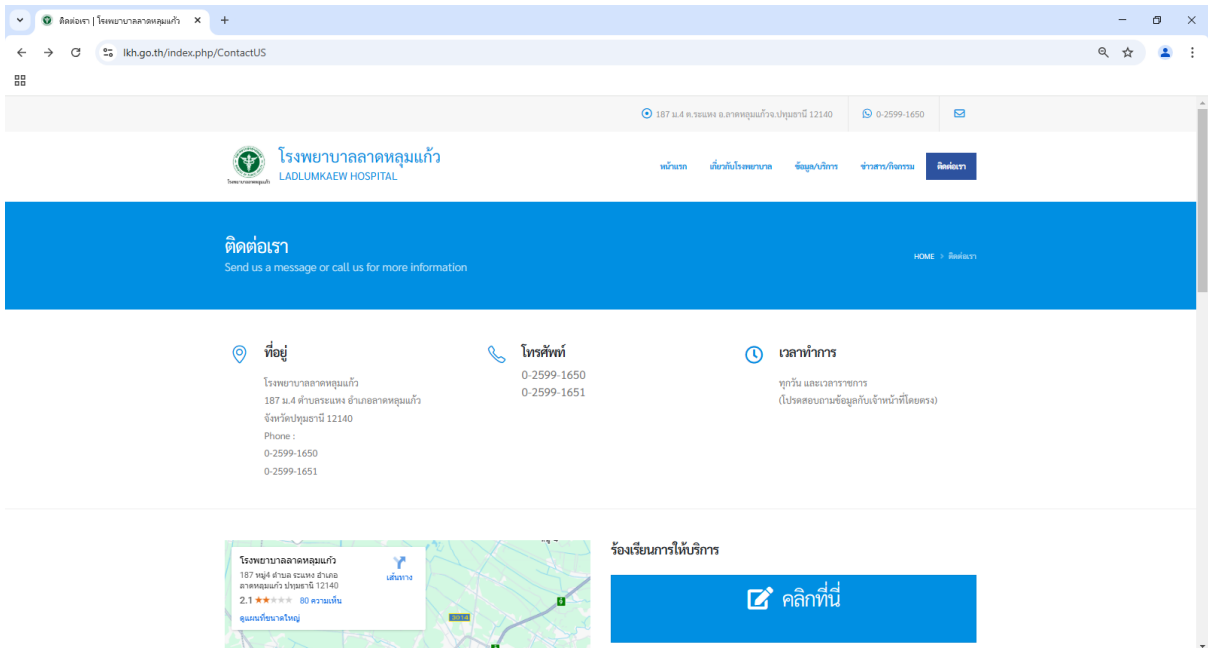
ติดต่อเรา | โรงพยาบาลลาดหลุมแก้ว ×

lkh.go.th/index.php/ContactUS

187 ม.4 ต.ระแหง อ.ลาดหลุมแก้วจ.ปทุมธานี 12140   0-2599-1650

โรงพยาบาลลาดหลุมแก้ว
LADLUMKAEW HOSPITAL

หน้าแรก   เกี่ยวกับโรงพยาบาล   ข้อมูล/บริการ   ข่าวสาร/กิจกรรม   ติดต่อเรา

ติดต่อเรา
Send us a message or call us for more information

HOME > ติดต่อเรา

ที่อยู่
โรงพยาบาลลาดหลุมแก้ว
187 ม.4 ตำบลระแหง อำเภอลาดหลุมแก้ว
จังหวัดปทุมธานี 12140
Phone :
0-2599-1650
0-2599-1651

โทรศัพท์
0-2599-1650
0-2599-1651

เวลาทำการ
ทุกวัน และเวลาราชการ
(โปรดสอบถามข้อมูลกับเจ้าหน้าที่โดยตรง)

โรงพยาบาลลาดหลุมแก้ว
187 หมู่4 ตำบล ระแหง อำเภอ ลาดหลุมแก้ว ปทุมธานี 12140
2.1 ★★ 80 ความเห็น
เส้นทาง
ดูแผนที่ขนาดใหญ่
3014

ร้องเรียนการให้บริการ

คลิกที่นี่